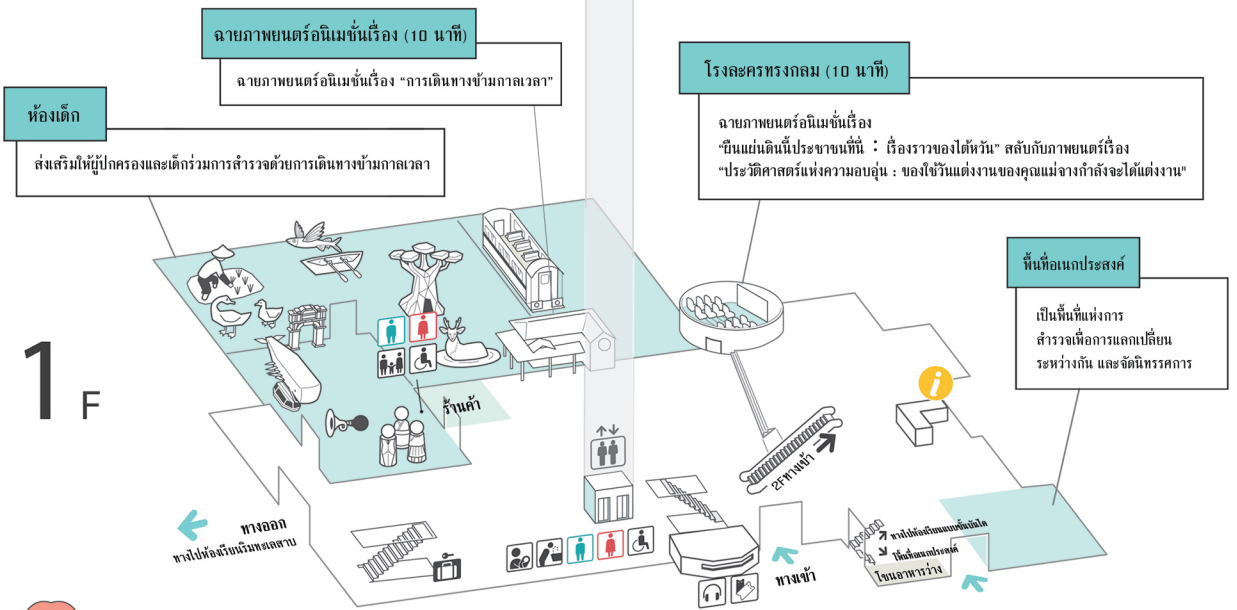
ฉายภาพยนตร์อนิเมชั่นเรื่อง (10 นาที)

ฉายภาพยนตร์อนิเมชั่นเรื่อง "การเดินทางข้ามกาลเวลา"

ห้องเด็ก

ส่งเสริมให้ผู้ปกครองและเด็กร่วมการสำรวจด้วยการเดินทางข้ามกาลเวลา

โรงละครทรงกลม (10 นาที)

ฉายภาพยนตร์อนิเมชั่นเรื่อง
"ยืนแผ่นดินนี้ประชาชนที่นี่ : เรื่องราวของไต้หวัน" สลับกับภาพยนตร์เรื่อง
"ประวัติศาสตร์แห่งความอบอุ่น : ของใช้วันแต่งงานของคุณแม่จางกำลังจะได้แต่งงาน"

พื้นที่อเนกประสงค์

เป็นพื้นที่แห่งการสำรวจเพื่อการแลกเปลี่ยนระหว่างกัน และจัดนิทรรศการ

1 F

ร้านค้า

2F ทางเข้า

ทางออก
ทางไปห้องเรียนริมทะเลสาบ

ทางเข้า

ทางไปห้องเรียนแบบพิเศษ
ไปพื้นที่อเนกประสงค์
โซนอาหารว่าง